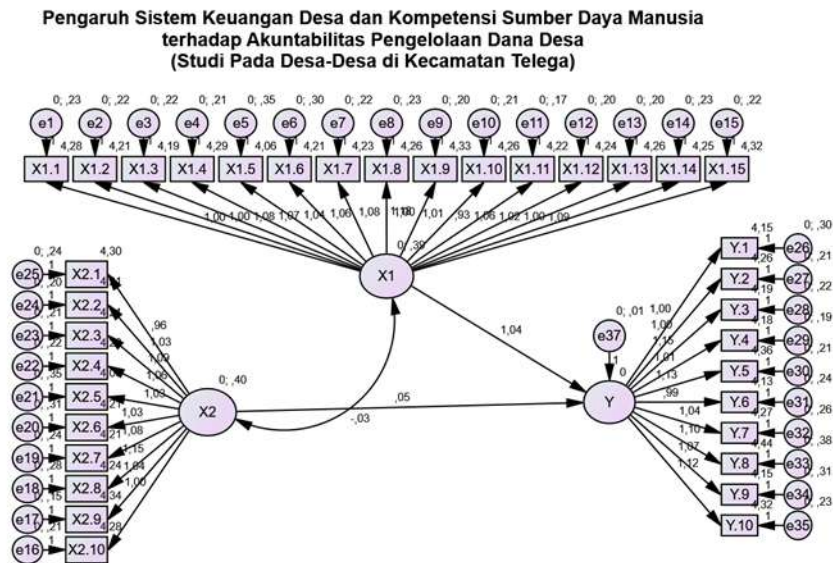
Pengaruh Sistem Keuangan Desa dan Kompetensi Sumber Daya Manusia terhadap Akuntabilitas Pengelolaan Dana Desa (Studi Pada Desa-Desa di Kecamatan Telega)

0; ,23 e1 1 4,28 X1.1
0; ,22 e2 1 4,21 X1.2
0; ,22 e3 1 4,19 X1.3
0; ,21 e4 1 4,29 X1.4
0; ,35 e5 1 4,06 X1.5
0; ,30 e6 1 4,21 X1.6
0; ,22 e7 1 4,23 X1.7
0; ,23 e8 1 4,26 X1.8
0; ,20 e9 1 4,33 X1.9
0; ,21 e10 1 4,26 X1.10
0; ,17 e11 1 4,22 X1.11
0; ,20 e12 1 4,24 X1.12
0; ,20 e13 1 4,26 X1.13
0; ,23 e14 1 4,25 X1.14
0; ,22 e15 1 4,32 X1.15

1,00 1,00 1,08 1,07 1,04 1,06 1,08 1,10 1,00 1,01 ,93 1,06 1,02 1,00 1,09

0; ,39
X1

0; ,24 4,30
e25 1 X2.1
,20 e24 1 X2.2
,21 e23 1 X2.3
,22 e22 1 X2.4
,35 e21 1 X2.5
,31 e20 1 X2.6
,24 e19 1 X2.7
,28 e18 1 X2.8
,15 e17 1 X2.9
,21 e16 1 X2.10
4,21 4,24 4,34 4,28

,96 1,03 1,09 1,06 1,03 1,03 1,08 1,15 1,04 1,00

0; ,40
X2

,05
-,03

1,04

0; ,01
e37
1
0
Y

1,00 1,09 1,15 1,01 1,13 ,99 1,04 1,10 1,07 1,12

4,15 Y.1 1 e26 0; ,30
4,26 Y.2 1 e27 ,21
4,19 Y.3 1 e28 ,22
4,18 Y.4 1 e29 ,19
4,36 Y.5 1 e30 ,21
4,13 Y.6 1 e31 ,24
4,27 Y.7 1 e32 ,26
4,44 Y.8 1 e33 ,38
4,15 Y.9 1 e34 ,31
4,32 Y.10 1 e35 ,23